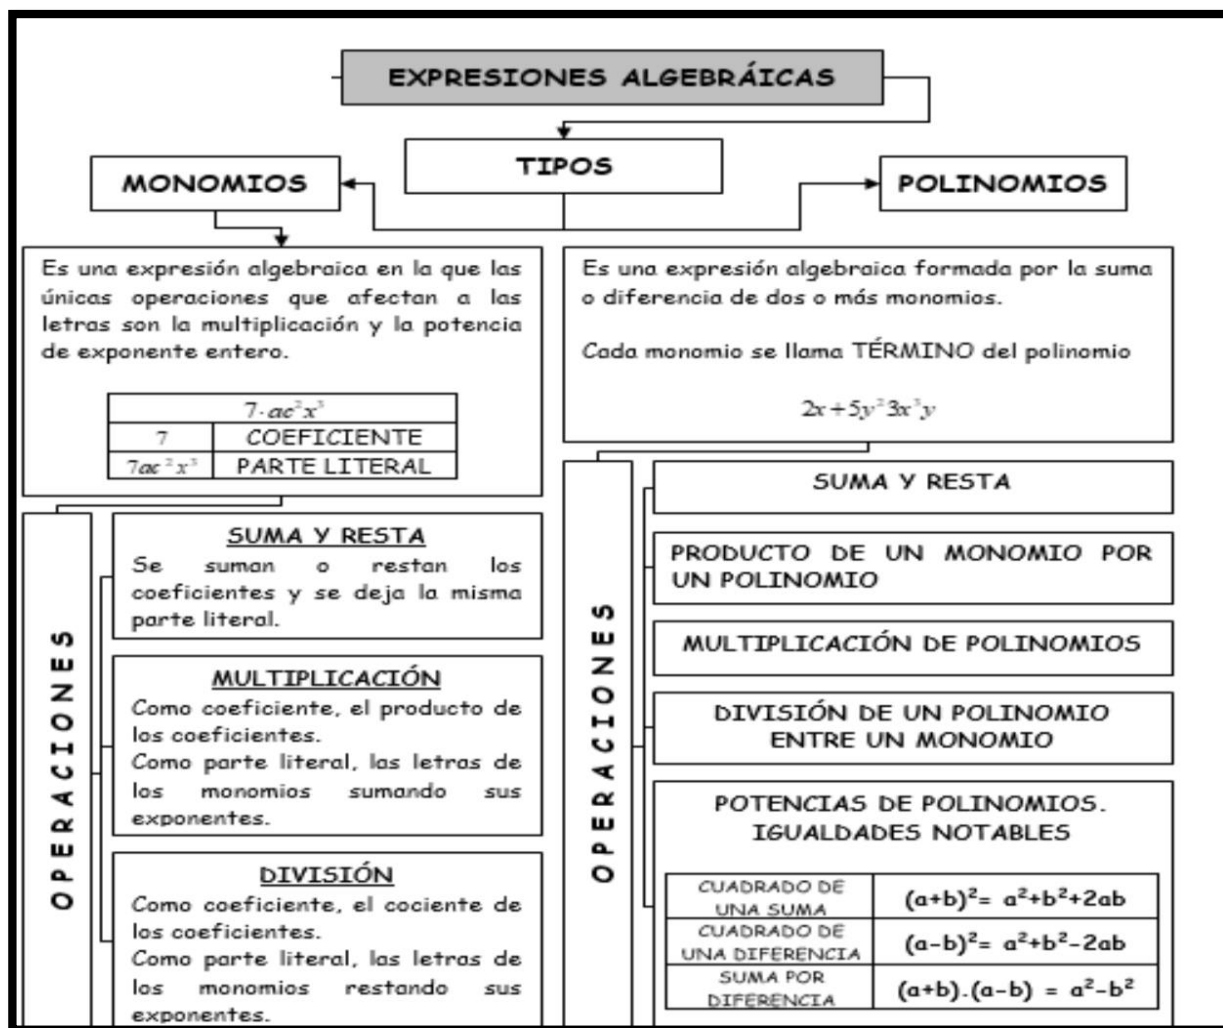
EXPRESIONES ALGEBRÁICAS

TIPOS

MONOMIOS

POLINOMIOS

Es una expresión algebraica en la que las únicas operaciones que afectan a las letras son la multiplicación y la potencia de exponente entero.

| $7 \cdot ac^2 x^3$ | |
|---|---|
| 7 | COEFICIENTE |
| $7ac^2x^3$ | PARTE LITERAL |

Es una expresión algebraica formada por la suma o diferencia de dos o más monomios.

Cada monomio se llama TÉRMINO del polinomio

$2x + 5y^2 3x^3 y$

OPERACIONES

SUMA Y RESTA
Se suman o restan los coeficientes y se deja la misma parte literal.

MULTIPLICACIÓN
Como coeficiente, el producto de los coeficientes.
Como parte literal, las letras de los monomios sumando sus exponentes.

DIVISIÓN
Como coeficiente, el cociente de los coeficientes.
Como parte literal, las letras de los monomios restando sus exponentes.

OPERACIONES

SUMA Y RESTA

PRODUCTO DE UN MONOMIO POR UN POLINOMIO

MULTIPLICACIÓN DE POLINOMIOS

DIVISIÓN DE UN POLINOMIO ENTRE UN MONOMIO

POTENCIAS DE POLINOMIOS. IGUALDADES NOTABLES

| CUADRADO DE UNA SUMA | $(a+b)^2= a^2+b^2+2ab$ |
|---|---|
| CUADRADO DE UNA DIFERENCIA | $(a-b)^2= a^2+b^2-2ab$ |
| SUMA POR DIFERENCIA | $(a+b).(a-b) = a^2-b^2$ |